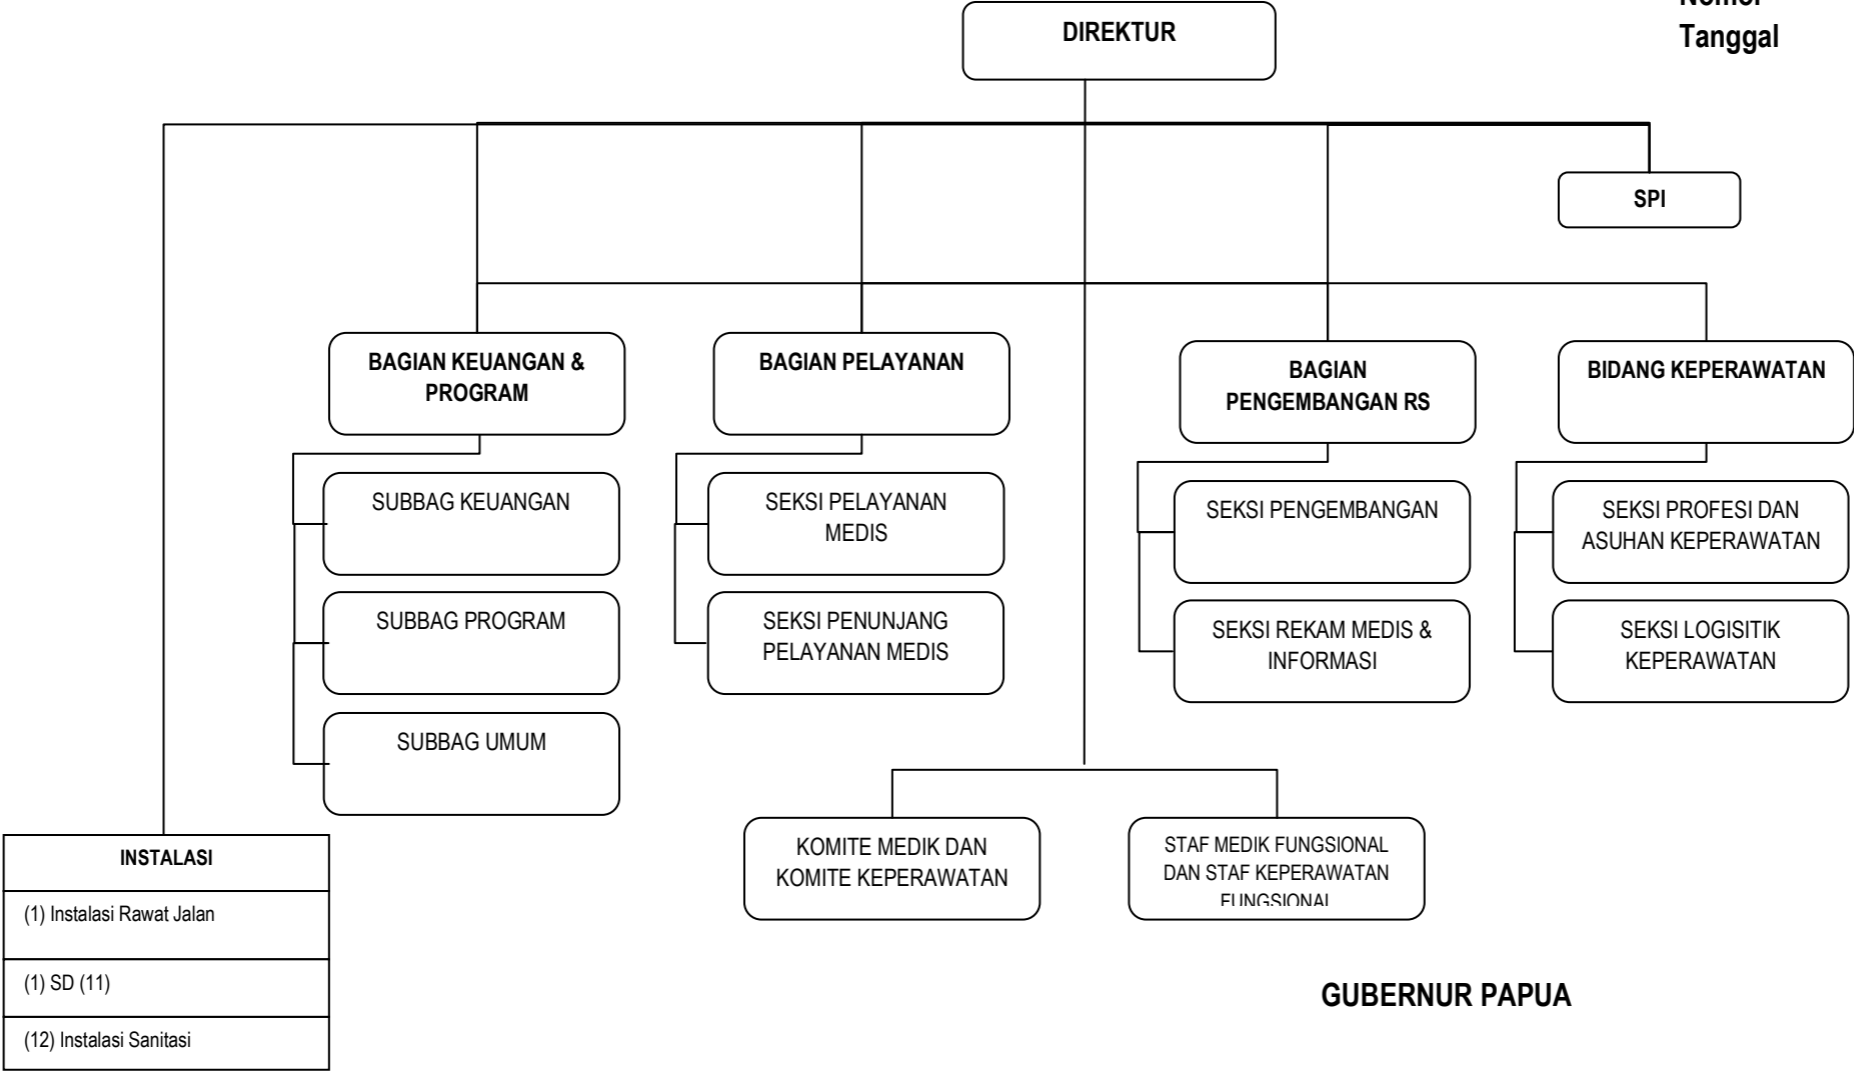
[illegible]
Tanggal

DIREKTUR

SPI

BAGIAN KEUANGAN & PROGRAM

BAGIAN PELAYANAN

BAGIAN PENGEMBANGAN RS

BIDANG KEPERAWATAN

SUBBAG KEUANGAN

SUBBAG PROGRAM

SUBBAG UMUM

SEKSI PELAYANAN MEDIS

SEKSI PENUNJANG PELAYANAN MEDIS

SEKSI PENGEMBANGAN

SEKSI REKAM MEDIS & INFORMASI

SEKSI PROFESI DAN ASUHAN KEPERAWATAN

SEKSI LOGISITIK KEPERAWATAN

KOMITE MEDIK DAN KOMITE KEPERAWATAN

STAF MEDIK FUNGSIONAL DAN STAF KEPERAWATAN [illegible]

| INSTALASI |
|---|
| (1) Instalasi Rawat Jalan |
| (1) SD (11) |
| (12) Instalasi Sanitasi |

GUBERNUR PAPUA